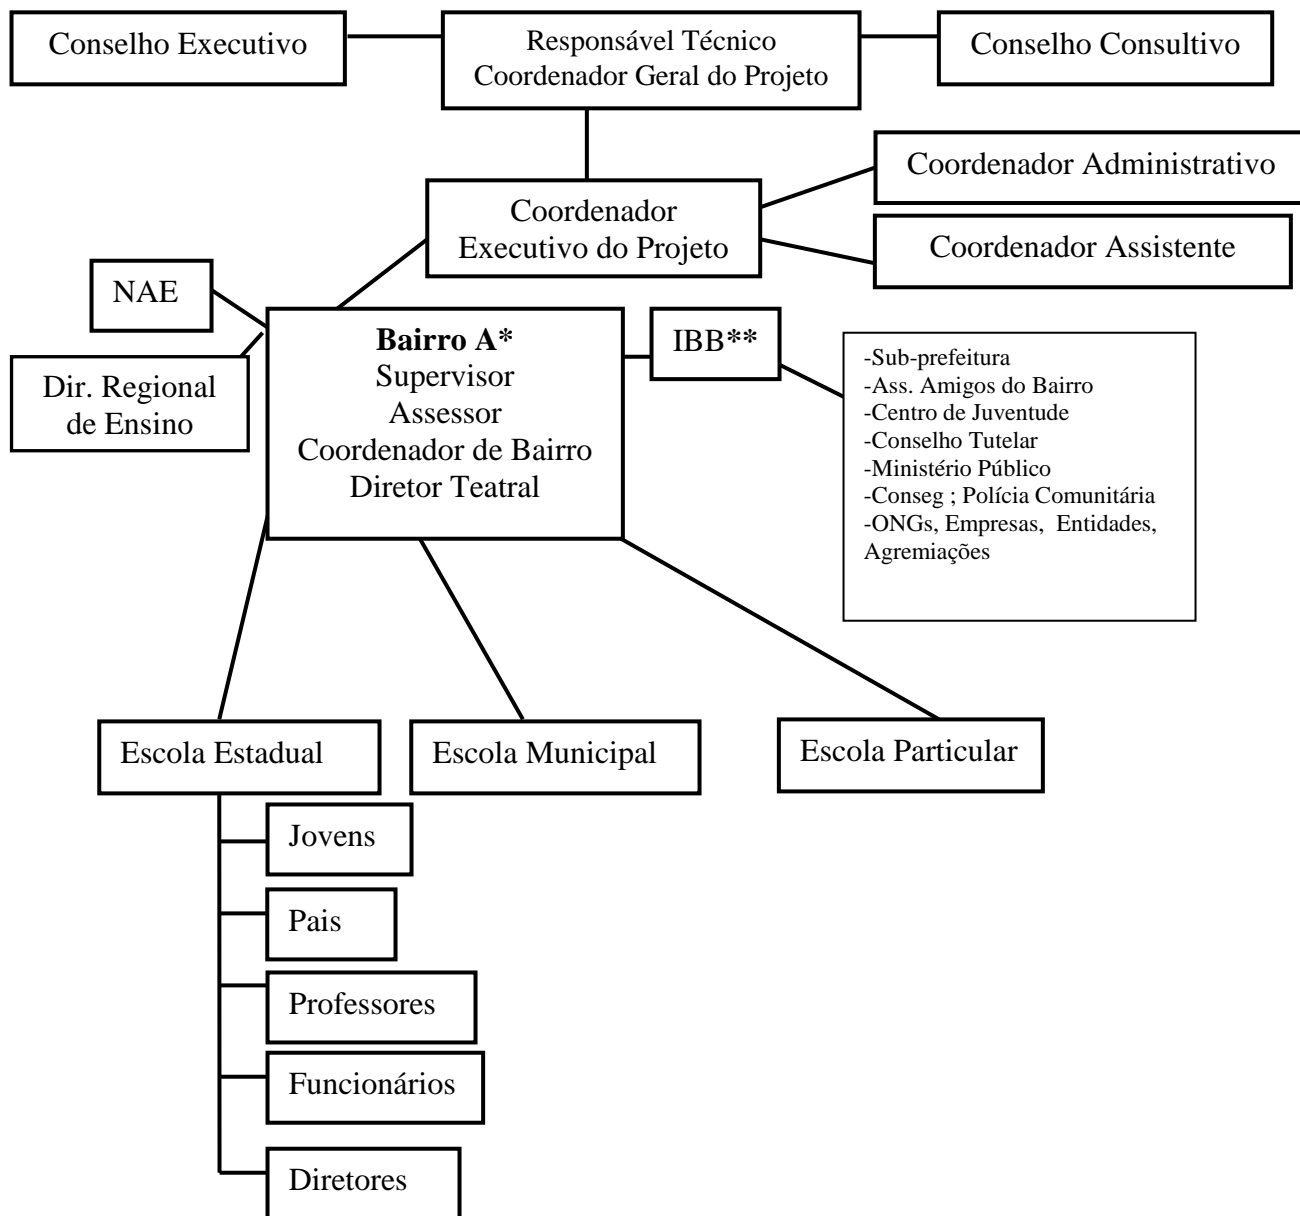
Conselho Executivo

Responsável Técnico
Coordenador Geral do Projeto

Conselho Consultivo

Coordenador Administrativo

Coordenador
Executivo do Projeto

Coordenador Assistente

NAE

Dir. Regional
de Ensino

**Bairro A***
Supervisor
Assessor
Coordenador de Bairro
Diretor Teatral

IBB**

-Sub-prefeitura
-Ass. Amigos do Bairro
-Centro de Juventude
-Conselho Tutelar
-Ministério Público
-Conseg ; Polícia Comunitária
-ONGs, Empresas, Entidades, Agremiações

Escola Estadual

Escola Municipal

Escola Particular

Jovens

Pais

Professores

Funcionários

Diretores